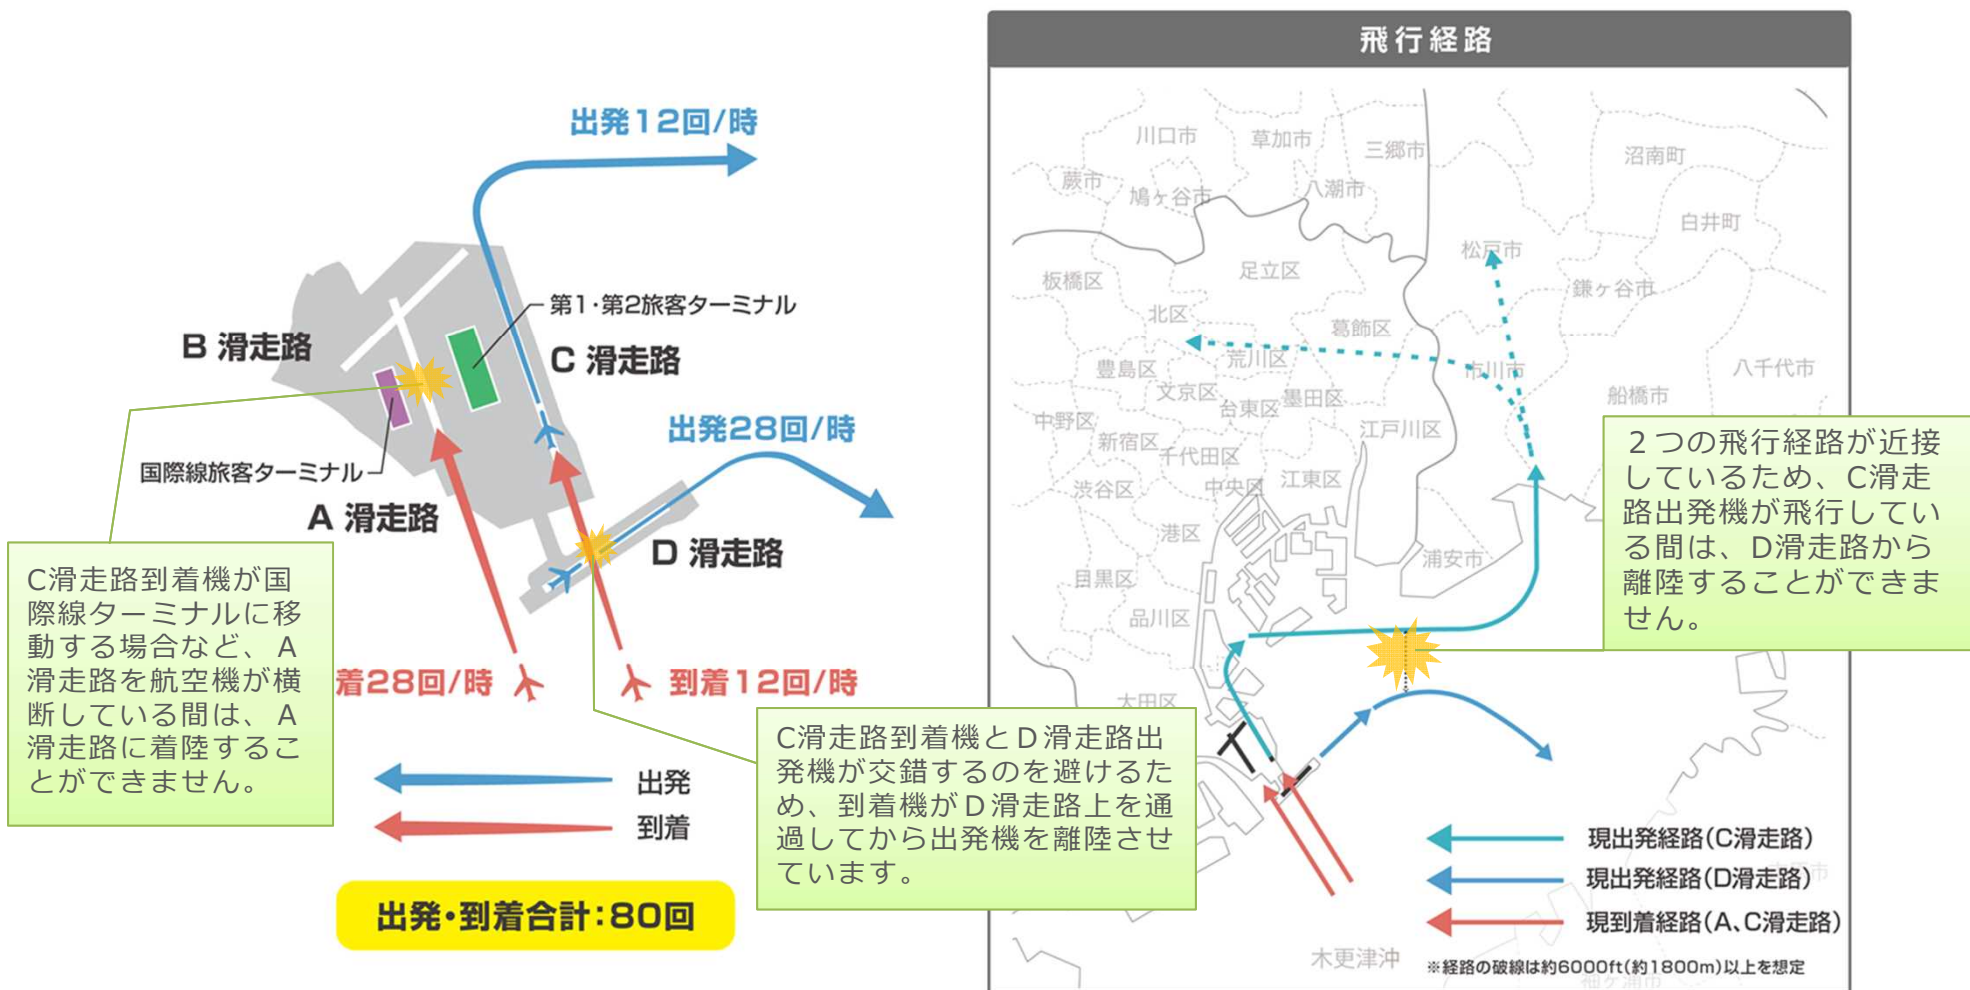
出発12回/時

第1・第2旅客ターミナル

B 滑走路

C 滑走路

出発28回/時

国際線旅客ターミナル

A 滑走路

D 滑走路

C滑走路到着機が国際線ターミナルに移動する場合など、A滑走路を航空機が横断している間は、A滑走路に着陸することができません。

着28回/時

到着12回/時

出発

到着

出発・到着合計:80回

C滑走路到着機とD滑走路出発機が交錯するのを避けるため、到着機がD滑走路上を通過してから出発機を離陸させています。

飛行経路

川口市
草加市
三郷市
沼南町
蕨市
鳩ヶ谷市
八潮市
白井町
松戸市
足立区
板橋区
鎌ヶ谷市
北区
葛飾区
豊島区
荒川区
市川市
八千代市
文京区
墨田区
船橋市
中野区
台東区
新宿区
江戸川区
千代田区
渋谷区
中央区
江東区
港区
浦安市
目黒区
品川区
大田区
木更津沖

2つの飛行経路が近接しているため、C滑走路出発機が飛行している間は、D滑走路から離陸することができません。

現出発経路(C滑走路)
現出発経路(D滑走路)
現到着経路(A、C滑走路)
※経路の破線は約6000ft(約1800m)以上を想定